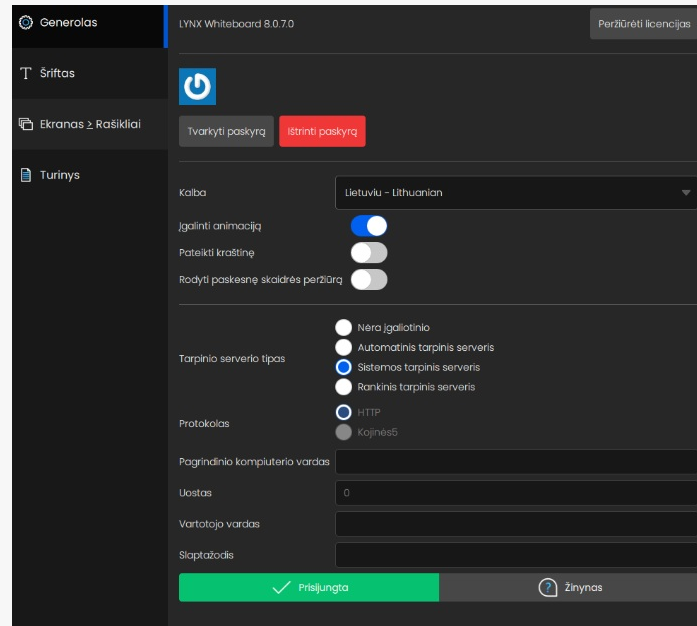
Generolas

Šriftas

Ekranas ≥ Rašikliai

Turinys

LYNX Whiteboard 8.0.7.0

Peržiūrėti licencijas

Tvarkyti paskyrą

Ištrinti paskyrą

Kalba

Lietuviu - Lithuanian

Įgalinti animaciją

Pateikti kraštinę

Rodyti paskesnę skaidrės peržiūrą

Tarpinio serverio tipas

Nėra įgaliotinio

Automatinis tarpinis serveris

Sistemos tarpinis serveris

Rankinis tarpinis serveris

Protokolas

HTTP

Kojinės5

Pagrindinio kompiuterio vardas

Uostas

0

Vartotojo vardas

Slaptažodis

Prisijungta

Žinynas